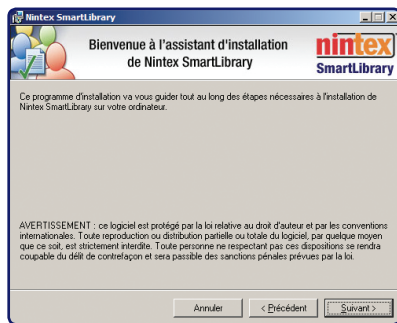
Nintex SmartLibrary

Bienvenue à l'assistant d'installation de Nintex SmartLibrary

nintex
SmartLibrary

Ce programme d'installation va vous guider tout au long des étapes nécessaires à l'installation de Nintex SmartLibrary sur votre ordinateur.

AVERTISSEMENT : ce logiciel est protégé par la loi relative au droit d'auteur et par les conventions internationales. Toute reproduction ou distribution partielle ou totale du logiciel, par quelque moyen que ce soit, est strictement interdite. Toute personne ne respectant pas ces dispositions se rendra coupable du délit de contrefaçon et sera passible des sanctions pénales prévues par la loi.

Annuler
< Précédent
Suivant >